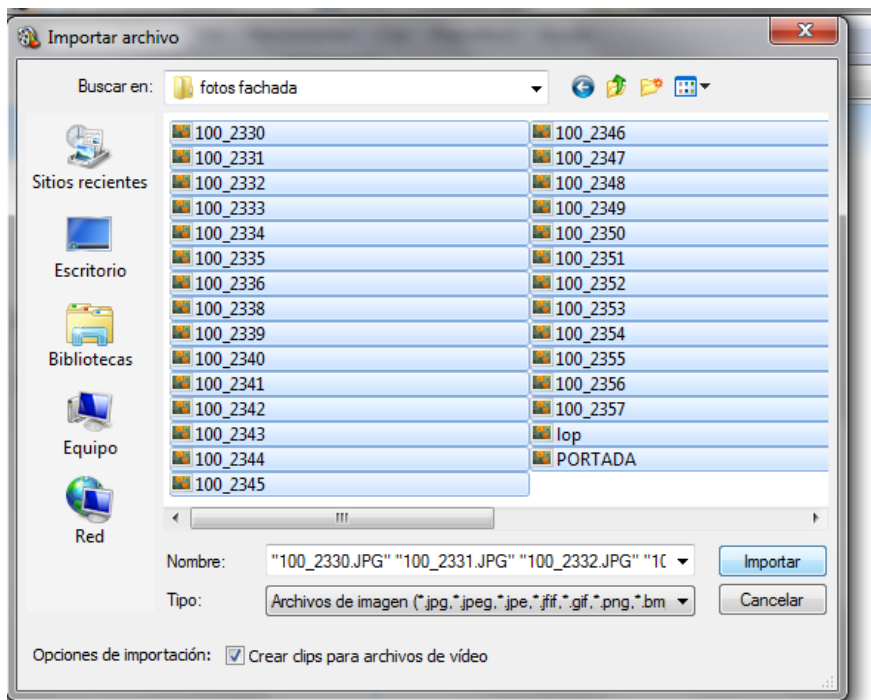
Importar archivo

Buscar en: fotos fachada

Sitios recientes
Escritorio
Bibliotecas
Equipo
Red

100_2330
100_2331
100_2332
100_2333
100_2334
100_2335
100_2336
100_2338
100_2339
100_2340
100_2341
100_2342
100_2343
100_2344
100_2345
100_2346
100_2347
100_2348
100_2349
100_2350
100_2351
100_2352
100_2353
100_2354
100_2355
100_2356
100_2357
lop
PORTADA

Nombre: "100_2330.JPG" "100_2331.JPG" "100_2332.JPG" "1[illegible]
Importar
Tipo: Archivos de imagen (*.jpg,*.jpeg,*.jpe,*.jfif,*.gif,*.png,*.bm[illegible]
Cancelar

Opciones de importación: Crear clips para archivos de vídeo